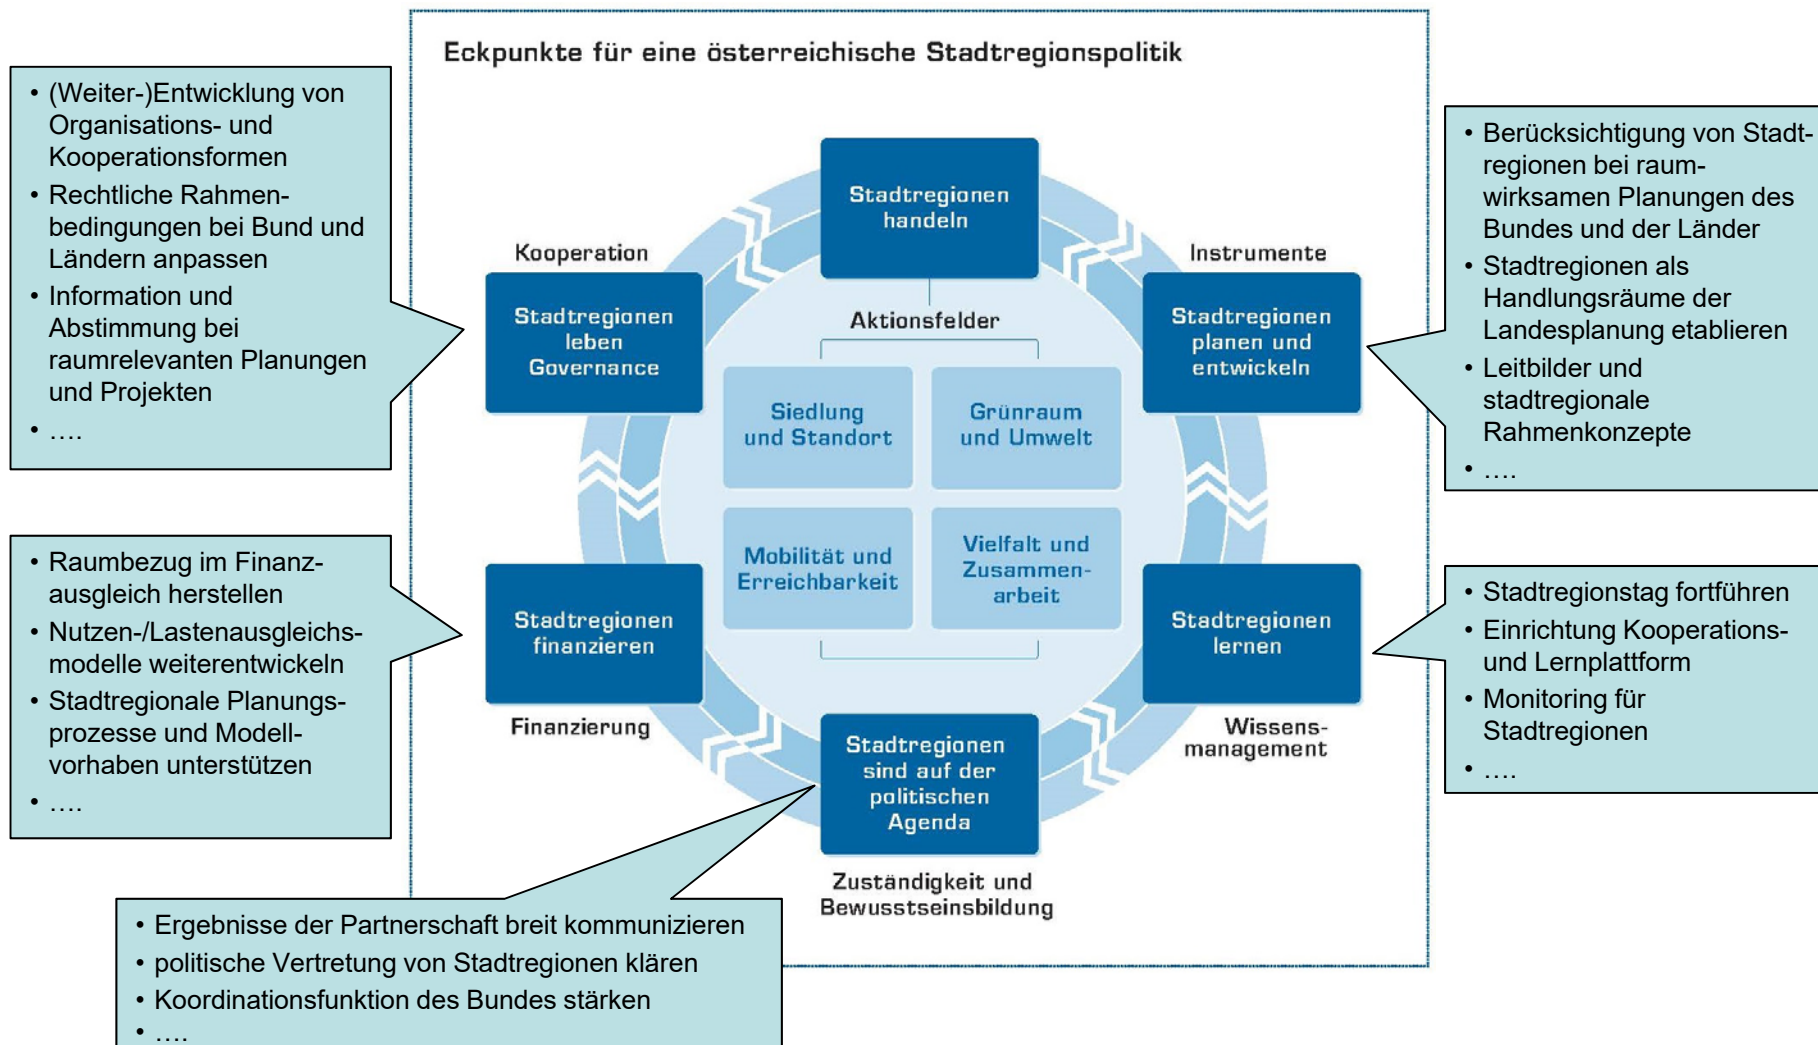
Eckpunkte für eine österreichische Stadtregionspolitik

• (Weiter-)Entwicklung von Organisations- und Kooperationsformen
• Rechtliche Rahmenbedingungen bei Bund und Ländern anpassen
• Information und Abstimmung bei raumrelevanten Planungen und Projekten
• ….

• Berücksichtigung von Stadtregionen bei raumwirksamen Planungen des Bundes und der Länder
• Stadtregionen als Handlungsräume der Landesplanung etablieren
• Leitbilder und stadtregionale Rahmenkonzepte
• ….

Stadtregionen handeln

Kooperation

Stadtregionen leben Governance

Instrumente

Stadtregionen planen und entwickeln

Aktionsfelder

Siedlung und Standort

Grünraum und Umwelt

Mobilität und Erreichbarkeit

Vielfalt und Zusammenarbeit

Stadtregionen finanzieren

Stadtregionen lernen

Finanzierung

Wissensmanagement

Stadtregionen sind auf der politischen Agenda

Zuständigkeit und Bewusstseinsbildung

• Raumbezug im Finanzausgleich herstellen
• Nutzen-/Lastenausgleichsmodelle weiterentwickeln
• Stadtregionale Planungsprozesse und Modellvorhaben unterstützen
• ….

• Stadtregionstag fortführen
• Einrichtung Kooperations- und Lernplattform
• Monitoring für Stadtregionen
• ….

• Ergebnisse der Partnerschaft breit kommunizieren
• politische Vertretung von Stadtregionen klären
• Koordinationsfunktion des Bundes stärken
• ….